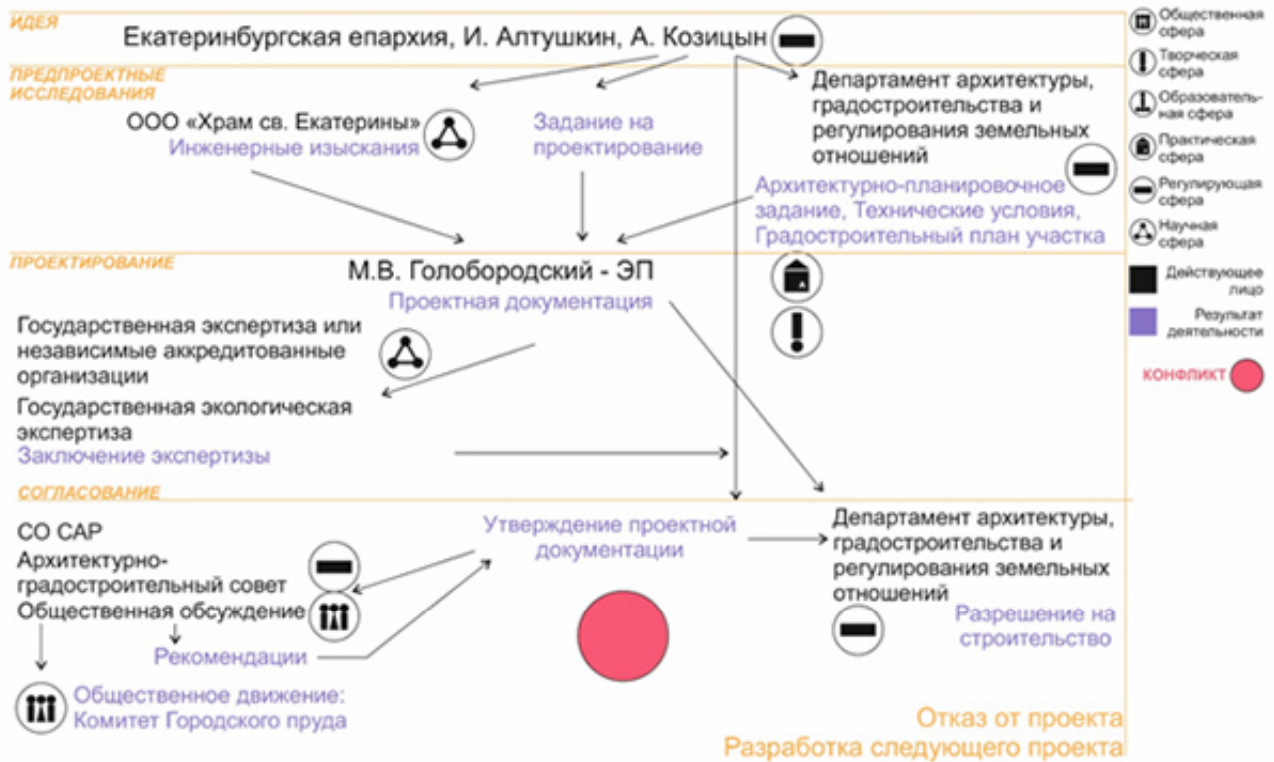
ИДЕЯ

Екатеринбургская епархия, И. Алтушкин, А. Козицын

ПРЕДПРОЕКТНЫЕ ИССЛЕДОВАНИЯ

ООО «Храм св. Екатерины»
Инженерные изыскания

Задание на проектирование

Департамент архитектуры, градостроительства и регулирования земельных отношений

Архитектурно-планировочное задание, Технические условия, Градостроительный план участка

ПРОЕКТИРОВАНИЕ

М.В. Голобородский - ЭП
Проектная документация

Государственная экспертиза или независимые аккредитованные организации
Государственная экологическая экспертиза
Заключение экспертизы

СОГЛАСОВАНИЕ

СО САР
Архитектурно-градостроительный совет
Общественная обсуждение
Рекомендации

Утверждение проектной документации

Департамент архитектуры, градостроительства и регулирования земельных отношений
Разрешение на строительство

Общественное движение: Комитет Городского пруда

Отказ от проекта
Разработка следующего проекта

Общественная сфера
Творческая сфера
Образовательная сфера
Практическая сфера
Регулирующая сфера
Научная сфера
Действующее лицо
Результат деятельности
КОНФЛИКТ